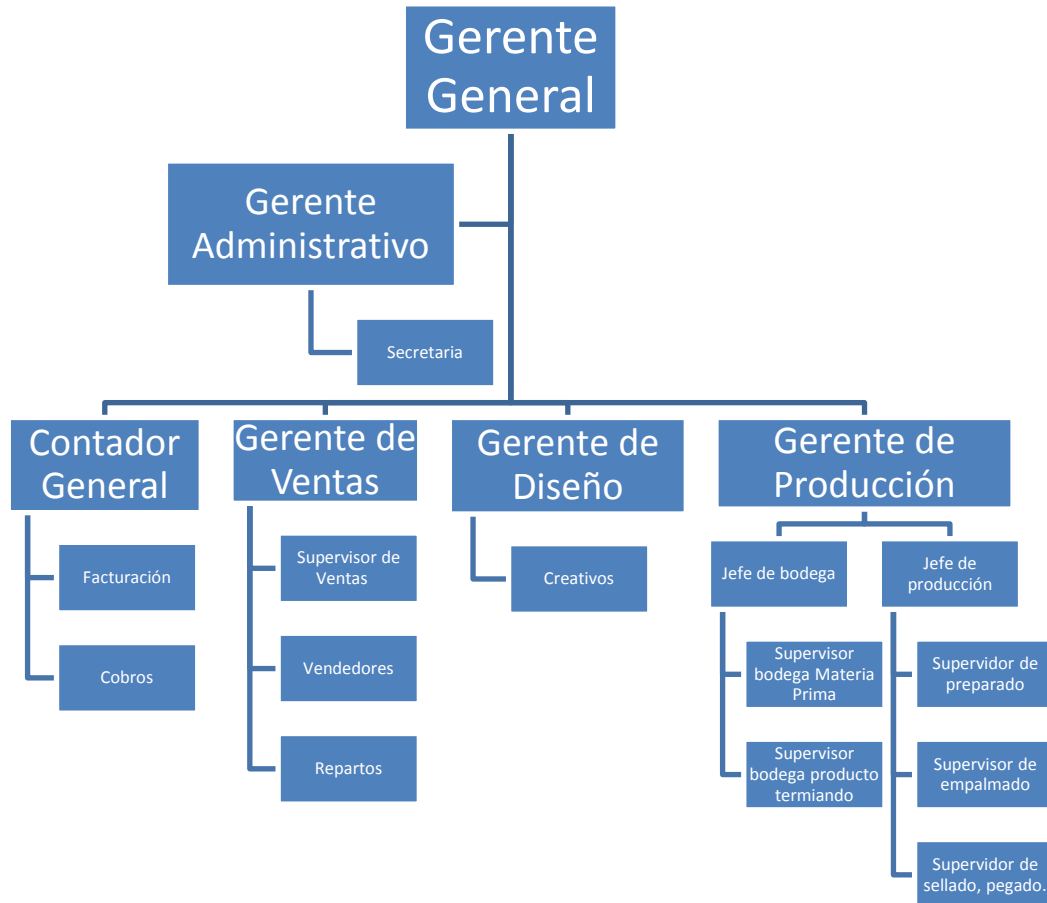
Gerente General

Gerente Administrativo

Secretaria

Contador General

Facturación

Cobros

Gerente de Ventas

Supervisor de Ventas

Vendedores

Repartos

Gerente de Diseño

Creativos

Gerente de Producción

Jefe de bodega

Supervisor bodega Materia Prima

Supervisor bodega producto termiando

Jefe de producción

Supervidor de preparado

Supervisor de empalmado

Supervidor de sellado, pegado.